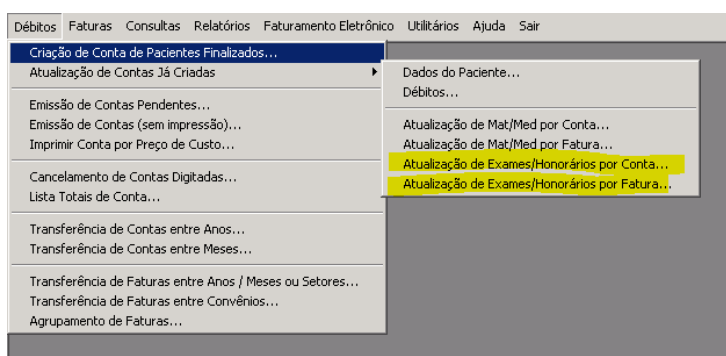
Débitos Faturas Consultas Relatórios Faturamento Eletrônico Utilitários Ajuda Sair

Criação de Conta de Pacientes Finalizados...
Atualização de Contas Já Criadas

Emissão de Contas Pendentes...
Emissão de Contas (sem impressão)...
Imprimir Conta por Preço de Custo...

Cancelamento de Contas Digitadas...
Lista Totais de Conta...

Transferência de Contas entre Anos...
Transferência de Contas entre Meses...

Transferência de Faturas entre Anos / Meses ou Setores...
Transferência de Faturas entre Convênios...
Agrupamento de Faturas...

Dados do Paciente...
Débitos...

Atualização de Mat/Med por Conta...
Atualização de Mat/Med por Fatura...
Atualização de Exames/Honorários por Conta...
Atualização de Exames/Honorários por Fatura...